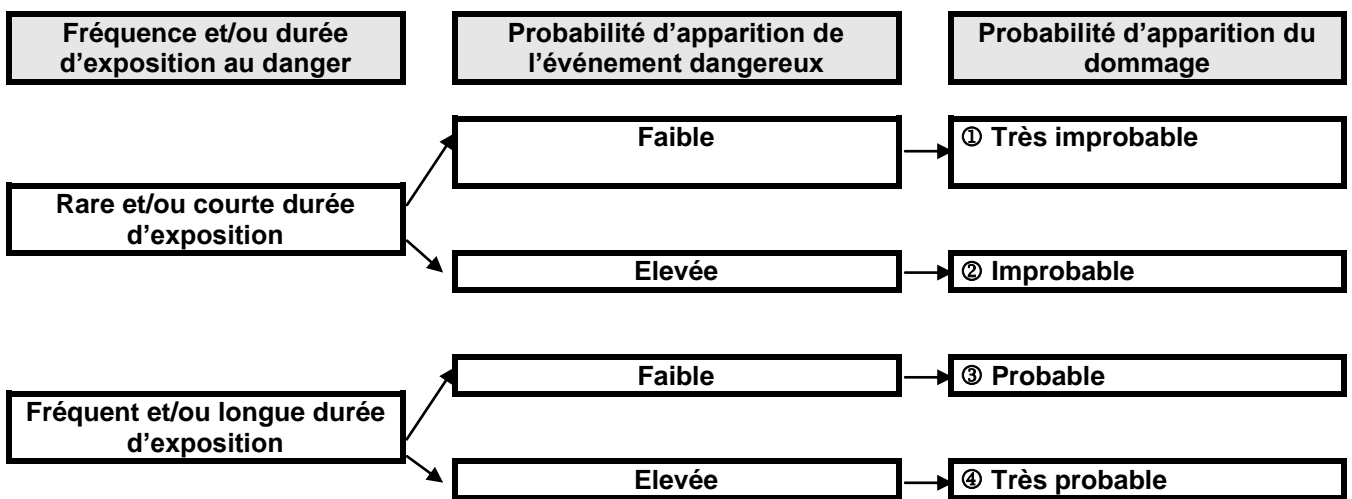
Fréquence et/ou durée d’exposition au danger

Probabilité d’apparition de l’événement dangereux

Probabilité d’apparition du dommage

Rare et/ou courte durée d’exposition

Faible

① Très improbable

Elevée

② Improbable

Fréquent et/ou longue durée d’exposition

Faible

③ Probable

Elevée

④ Très probable